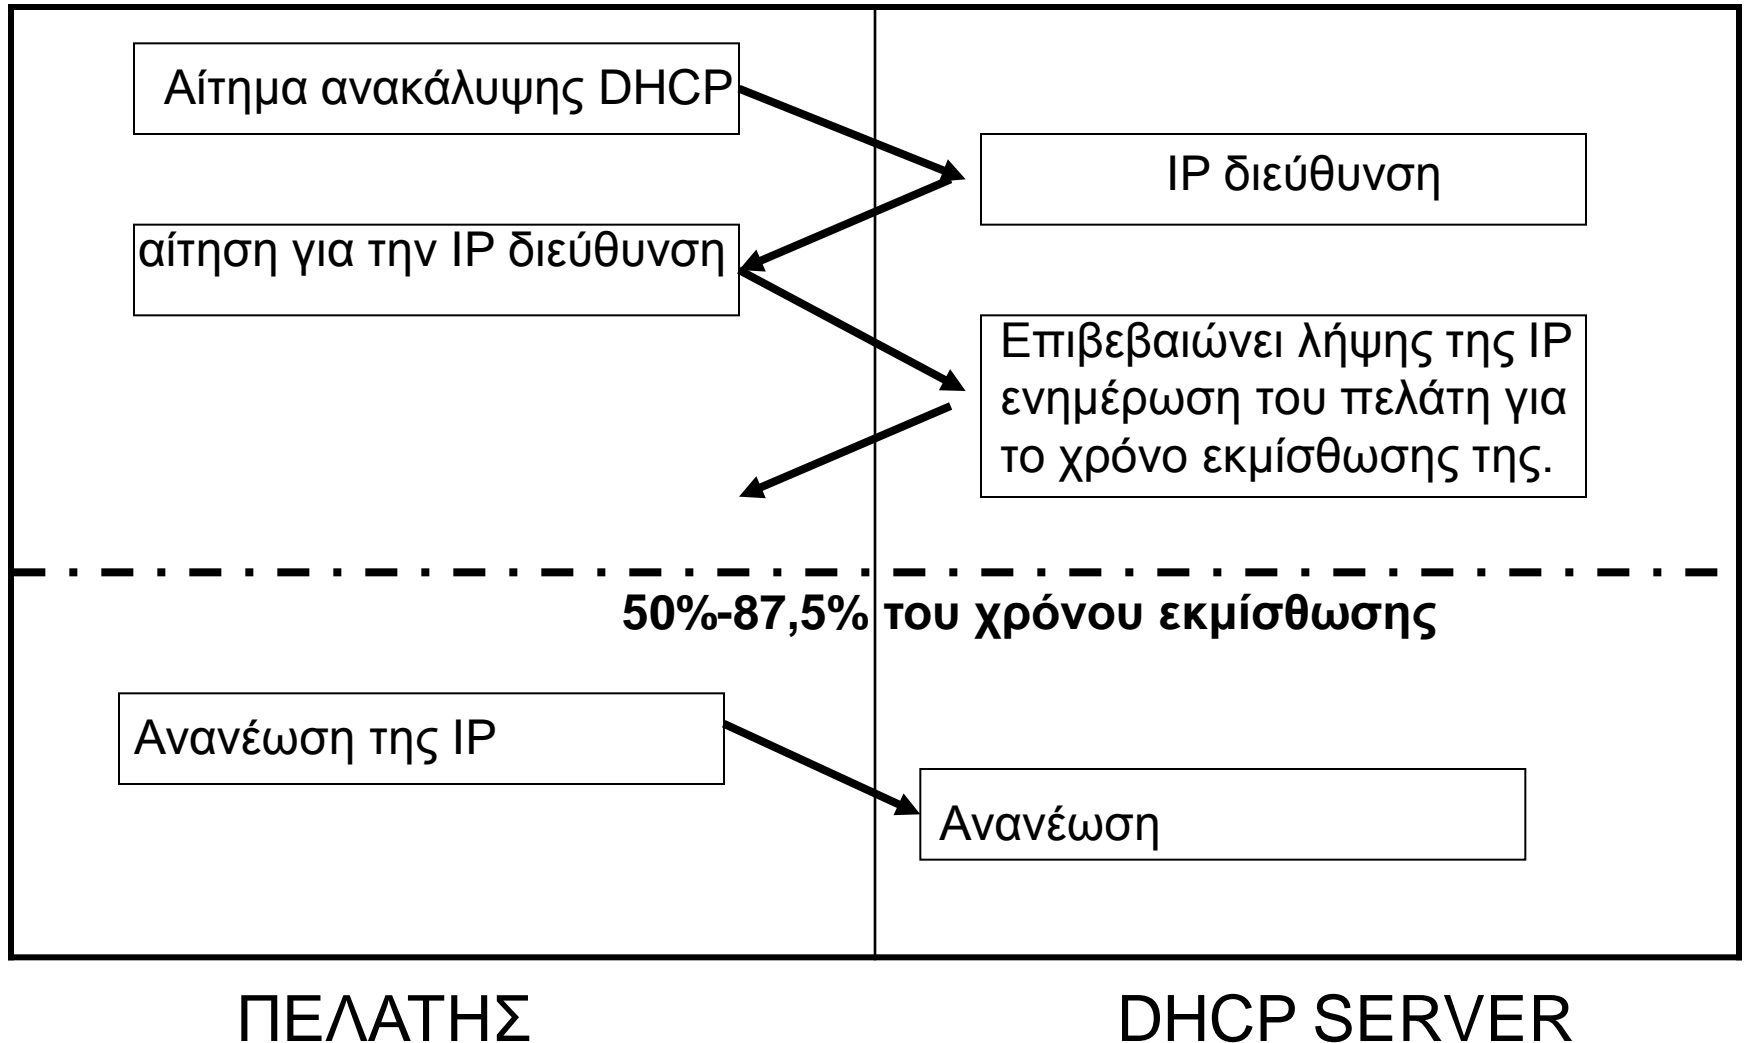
Αίτημα ανακάλυψης DHCP

IP διεύθυνση

αίτηση για την IP διεύθυνση

Επιβεβαιώνει λήψης της IP ενημέρωση του πελάτη για το χρόνο εκμίσθωσης της.

50%-87,5% του χρόνου εκμίσθωσης

Ανανέωση της IP

Ανανέωση

ΠΕΛΑΤΗΣ

DHCP SERVER